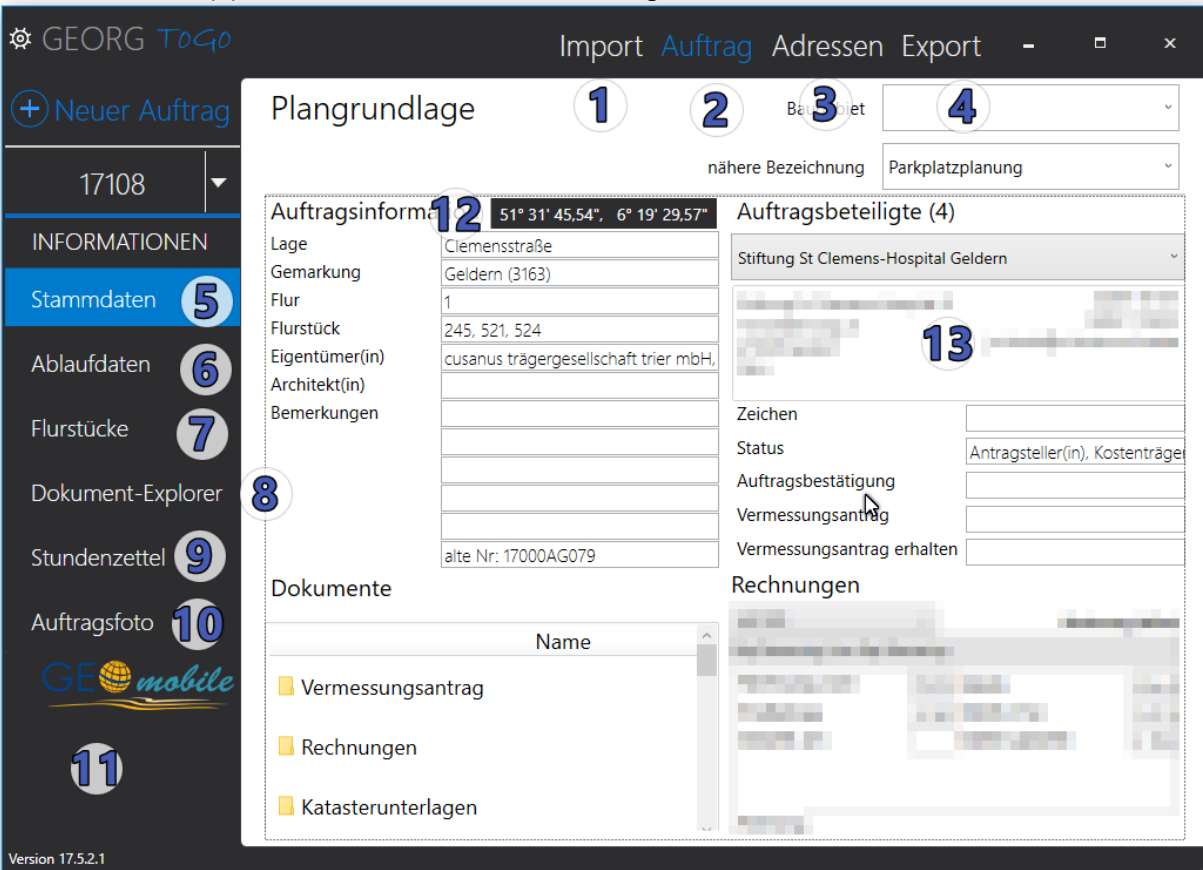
GEORG ToGo

Import Auftrag Adressen Export

Neuer Auftrag

17108

INFORMATIONEN

Stammdaten 5

Ablaufdaten 6

Flurstücke 7

Dokument-Explorer 8

Stundenzettel 9

Auftragsfoto 10

GEO mobile

11

Version 17.5.2.1

Plangrundlage 1 2 Bau 3 iet 4

nähere Bezeichnung Parkplatzplanung

Auftragsinform 12 51° 31' 45,54", 6° 19' 29,57"

| | |
|---|---|
| Lage | Clemensstraße |
| Gemarkung | Geldern (3163) |
| Flur | 1 |
| Flurstück | 245, 521, 524 |
| Eigentümer(in) | cusanus trägergesellschaft trier mbH, |
| Architekt(in) | |
| Bemerkungen | |
| | alte Nr: 17000AG079 |

Auftragsbeteiligte (4)

Stiftung St Clemens-Hospital Geldern

13

| | |
|---|---|
| Zeichen | |
| Status | Antragsteller(in), Kostenträger |
| Auftragsbestätigung | |
| Vermessungsantrag | |
| Vermessungsantrag erhalten | |

Rechnungen

Dokumente

Name

Vermessungsantrag

Rechnungen

Katasterunterlagen